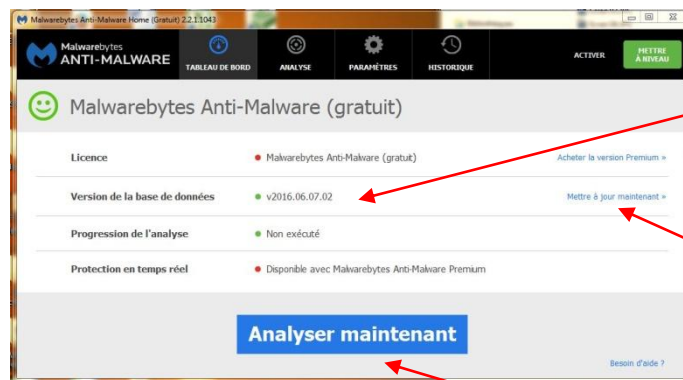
Malwarebytes Anti-Malware Home (Gratuit) 2.2.1.1043

Malwarebytes ANTI-MALWARE

TABLEAU DE BORD

ANALYSE

PARAMÈTRES

HISTORIQUE

ACTIVER

METTRE À NIVEAU

Malwarebytes Anti-Malware (gratuit)

| | | |
|---|---|---|
| Licence | Malwarebytes Anti-Malware (gratuit) | Acheter la version Premium » |
| Version de la base de données | v2016.06.07.02 | Mettre à jour maintenant » |
| Progression de l'analyse | Non exécuté | |
| Protection en temps réel | Disponible avec Malwarebytes Anti-Malware Premium | |

Analyser maintenant

Besoin d'aide ?